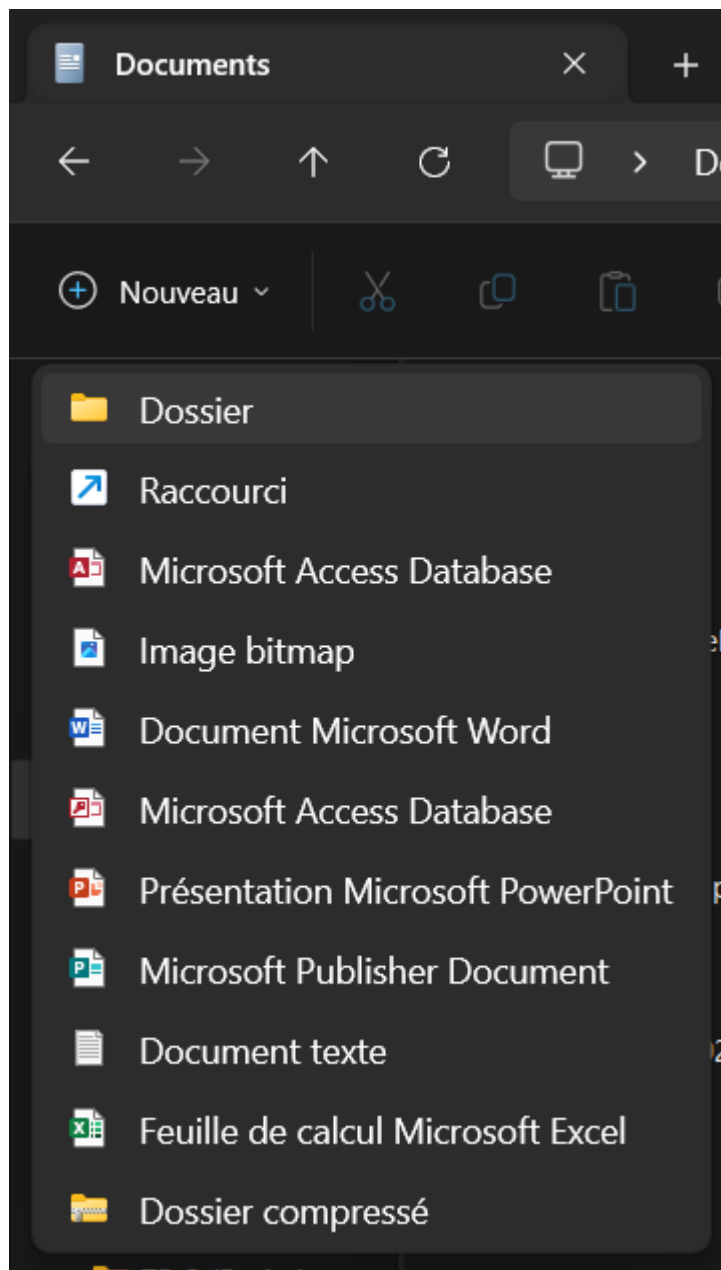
Documents

Nouveau

Dossier
Raccourci
Microsoft Access Database
Image bitmap
Document Microsoft Word
Microsoft Access Database
Présentation Microsoft PowerPoint
Microsoft Publisher Document
Document texte
Feuille de calcul Microsoft Excel
Dossier compressé